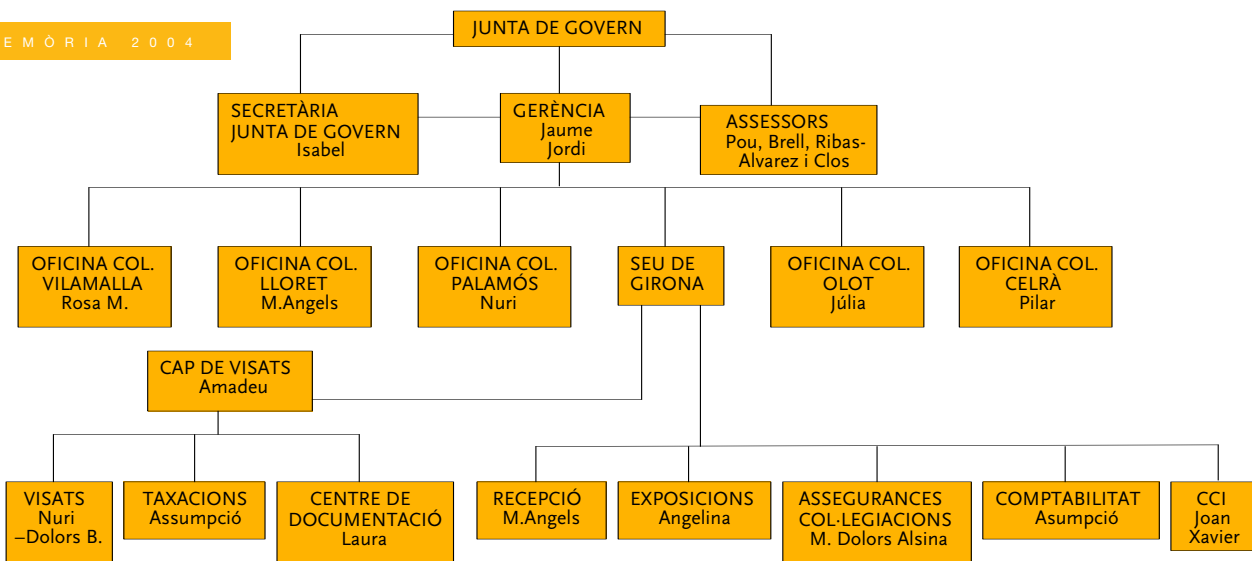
EMÒRIA 2004

JUNTA DE GOVERN

SECRETÀRIA JUNTA DE GOVERN Isabel

GERÈNCIA Jaume Jordi

ASSESSORS Pou, Brell, Ribas-Alvarez i Clos

OFICINA COL. VILAMALLA Rosa M.

OFICINA COL. LLORET M.Angels

OFICINA COL. PALAMÓS Nuri

SEU DE GIRONA

OFICINA COL. OLOT Júlia

OFICINA COL. CELRÀ Pilar

CAP DE VISATS Amadeu

VISATS Nuri –Dolors B.

TAXACIONS Assumpció

CENTRE DE DOCUMENTACIÓ Laura

RECEPCIÓ M.Angels

EXPOSICIONS Angelina

ASSEGURANCES COL·LEGIACIONS M. Dolors Alsina

COMPTABILITAT Asumpció

CCI Joan Xavier